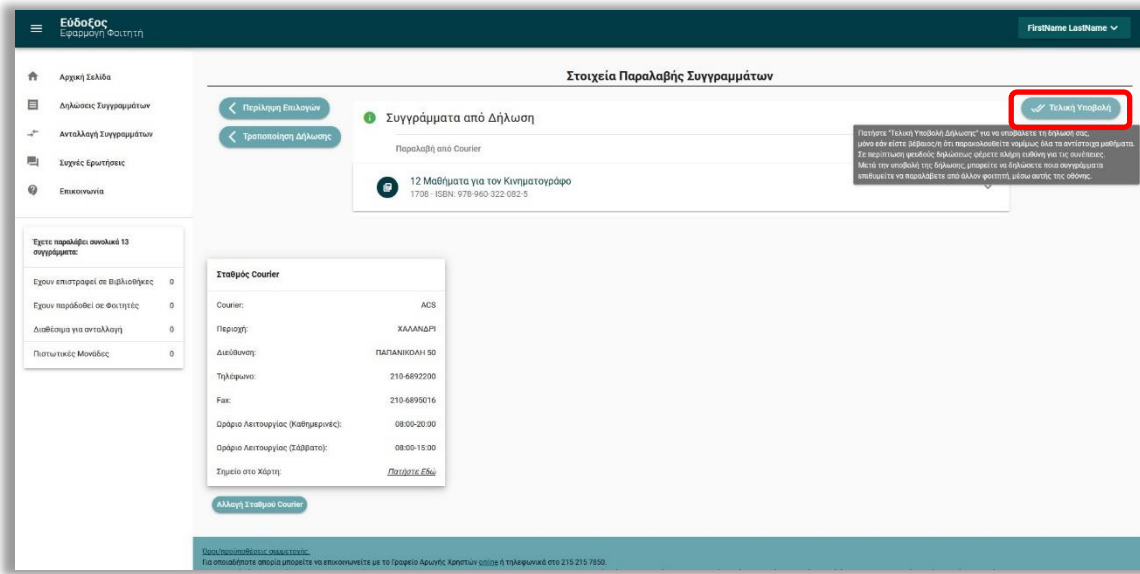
Εύδοξος
Εφαρμογή Φοιτητή

FirstName LastName

Αρχική Σελίδα
Δηλώσεις Συγγραμμάτων
Ανταλλαγή Συγγραμμάτων
Συχνές Ερωτήσεις
Επικοινωνία

Έχετε παραλάβει συνολικά 13 συγγράμματα:

| | |
|---|---|
| Έχουν επιστραφεί σε Βιβλιοθήκες | 0 |
| Έχουν παραδοθεί σε Φοιτητές | 0 |
| Διαθέσιμα για ανταλλαγή | 0 |
| Πιστωτικές Μονάδες | 0 |

Στοιχεία Παραλαβής Συγγραμμάτων

Περίληψη Επιλογών
Τροποποίηση Δήλωσης

Συγγράμματα από Δήλωση

Τελική Υποβολή

Πατήστε "Τελική Υποβολή Δήλωσης" για να υποβάλετε τη δήλωσή σας, μόνο εάν είστε βέβαιος/η ότι παρακολουθείτε νομίμως όλα τα αντίστοιχα μαθήματα. Σε περίπτωση ψευδούς δηλώσεως φέρετε πλήρη ευθύνη για τις συνέπειες. Μετά την υποβολή της δήλωσης, μπορείτε να δηλώσετε ποια συγγράμματα επιθυμείτε να παραλάβετε από άλλον φοιτητή, μέσω αυτής της οθόνης.

Παραλαβή από Courier

12 Μαθήματα για τον Κινηματογράφο
1706 · ISBN: 978-960-322-082-5

Σταθμός Courier

| | |
|---|---|
| Courier: | ACS |
| Περιοχή: | ΧΑΛΑΝΔΡΙ |
| Διεύθυνση: | ΠΑΠΑΝΙΚΟΛΗ 50 |
| Τηλέφωνο: | 210-6892200 |
| Fax: | 210-6895016 |
| Ωράριο Λειτουργίας (Καθημερινές): | 08:00-20:00 |
| Ωράριο Λειτουργίας (Σάββατο): | 08:00-15:00 |
| Σημείο στο Χάρτη: | Πατήστε Εδώ |

Αλλαγή Σταθμού Courier

Όροι/προϋποθέσεις σημειωτικής
Για οποιαδήποτε απορία μπορείτε να επικοινωνείτε με το Γραφείο Αρωγής Χρηστών online ή τηλεφωνικά στο 215 215 7850.